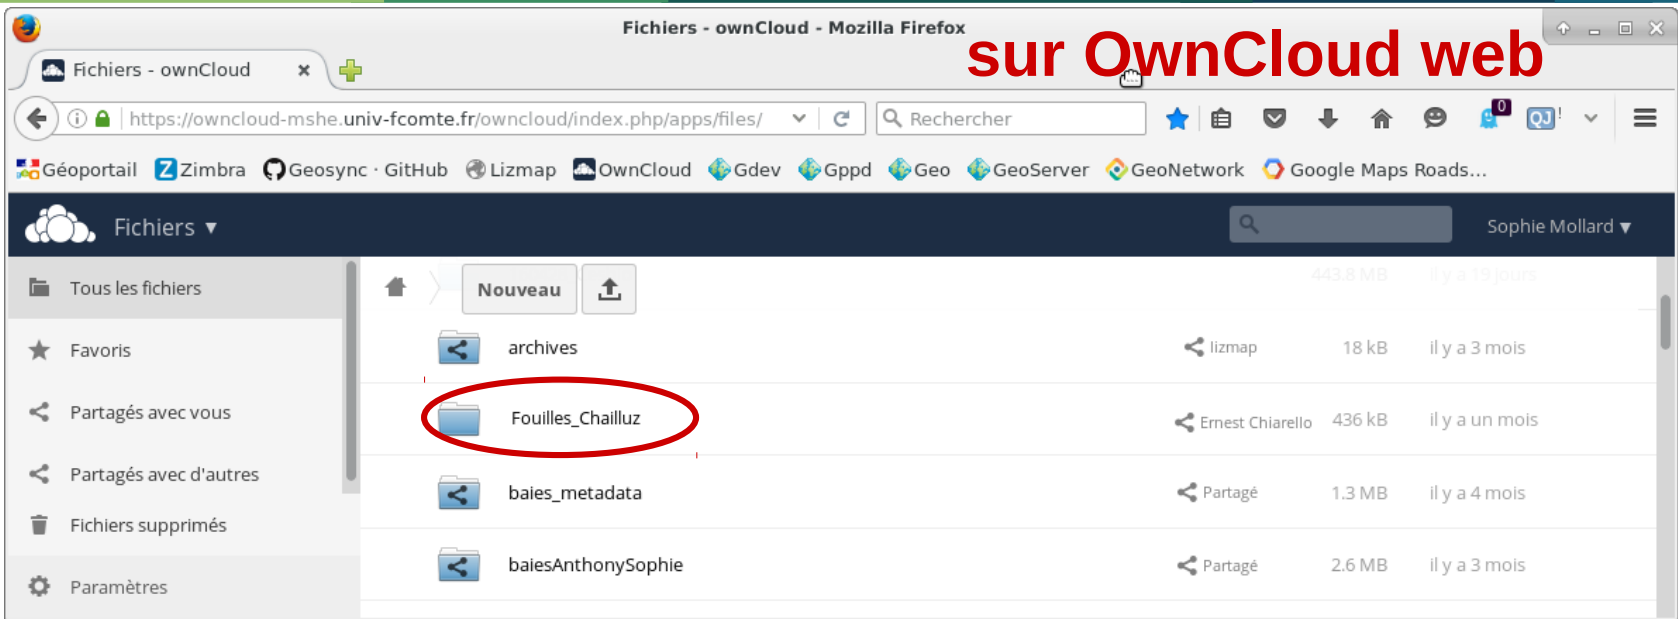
Fichiers - ownCloud - Mozilla Firefox

sur OwnCloud web

Fichiers - ownCloud ×

https://owncloud-mshe.univ-fcomte.fr/owncloud/index.php/apps/files/

Rechercher

0

Géoportail Zimbra Geosync · GitHub Lizmap OwnCloud Gdev Gppd Geo GeoServer GeoNetwork Google Maps Roads...

Fichiers ▾

Sophie Mollard ▾

Tous les fichiers

Favoris

Partagés avec vous

Partagés avec d'autres

Fichiers supprimés

Paramètres

Nouveau

443.8 MB il y a 19 jours

| | | | |
|---|---|---|---|
| archives | lizmap | 18 kB | il y a 3 mois |
| Fouilles_Chailluz | Ernest Chiarello | 436 kB | il y a un mois |
| baies_metadata | Partagé | 1.3 MB | il y a 4 mois |
| baiesAnthonySophie | Partagé | 2.6 MB | il y a 3 mois |